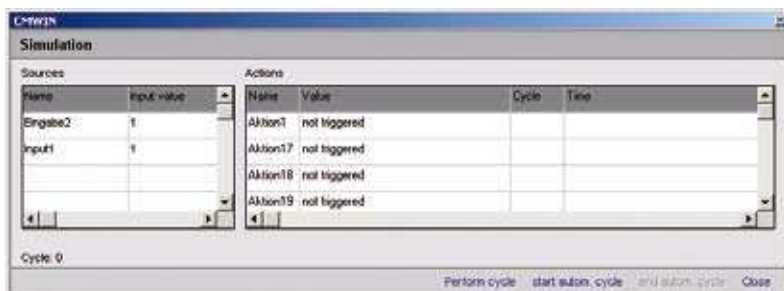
CMWIN

Simulation

Sources

| Name | Input value |
|---|---|
| Eingabe2 | 1 |
| Input1 | 1 |
| | |
| | |

Actions

| Name | Value | Cycle | Time |
|---|---|---|---|
| Aktion1 | not triggered | | |
| Aktion17 | not triggered | | |
| Aktion18 | not triggered | | |
| Aktion19 | not triggered | | |

Cycle: 0

Perform cycle start autom. cycle end autom. cycle Close